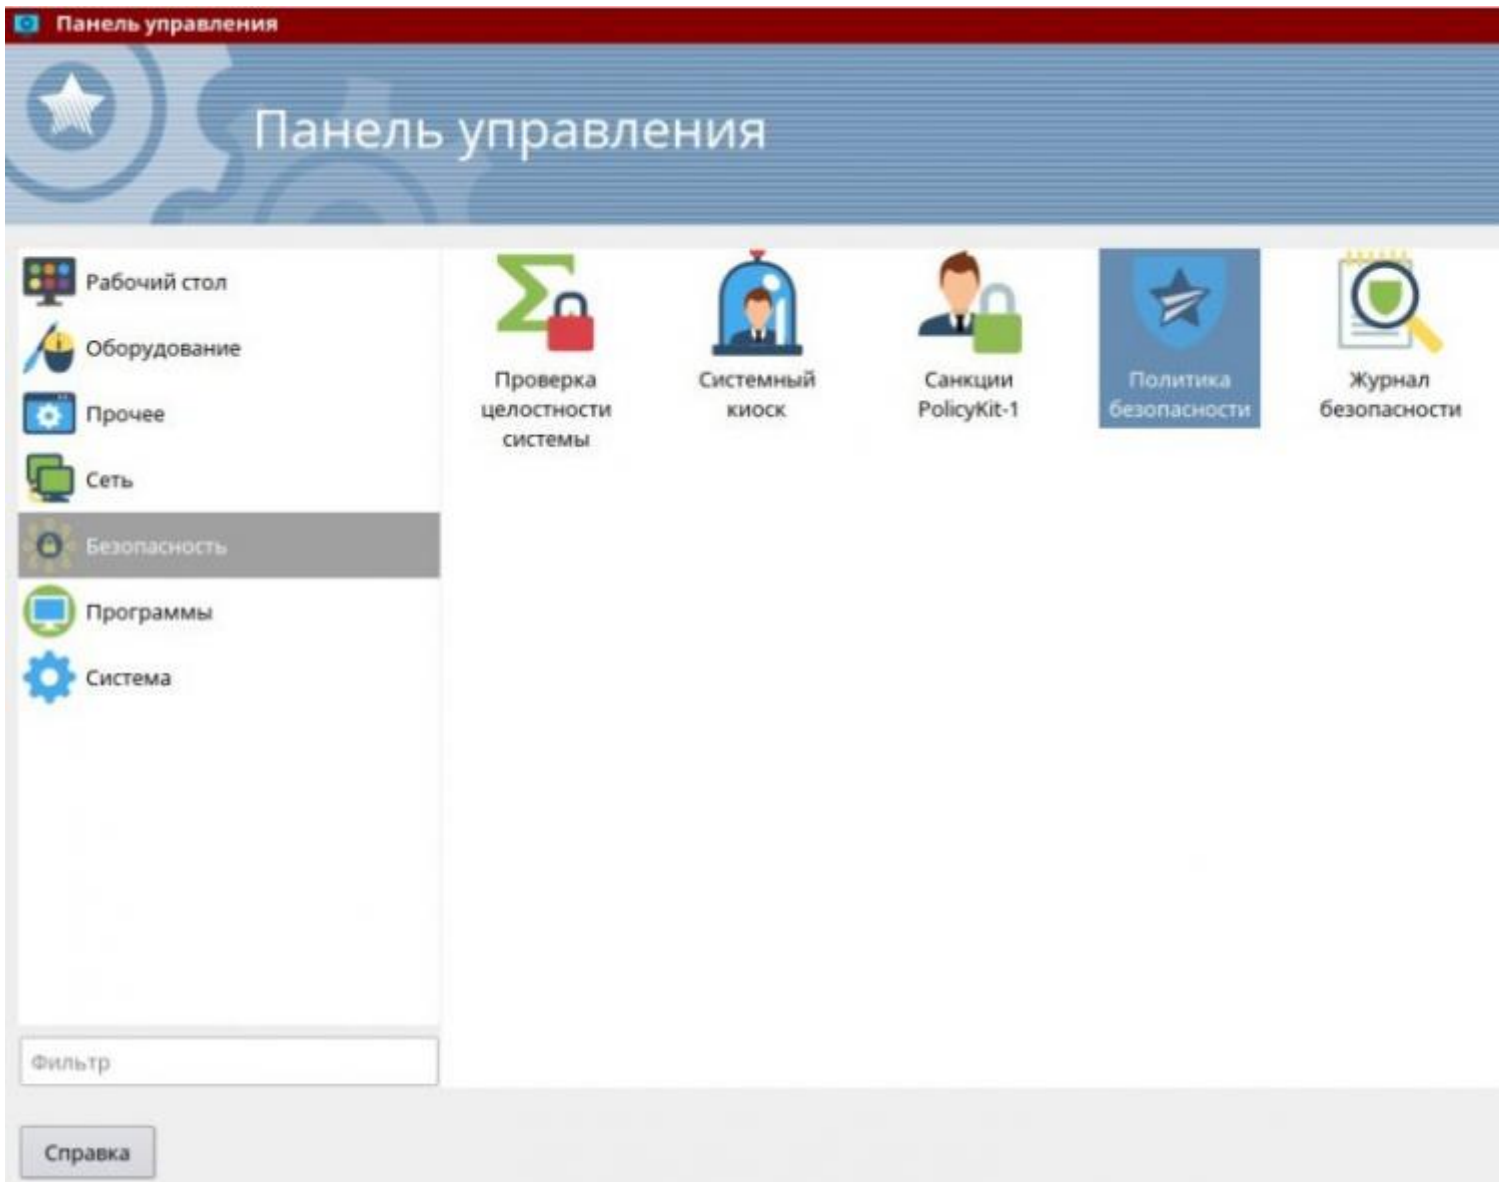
Панель управления

Панель управления

Рабочий стол
Оборудование
Прочее
Сеть
Безопасность
Программы
Система

Проверка целостности системы

Системный киоск

Санкции PolicyKit-1

Политика безопасности

Журнал безопасности

Фильтр

Справка